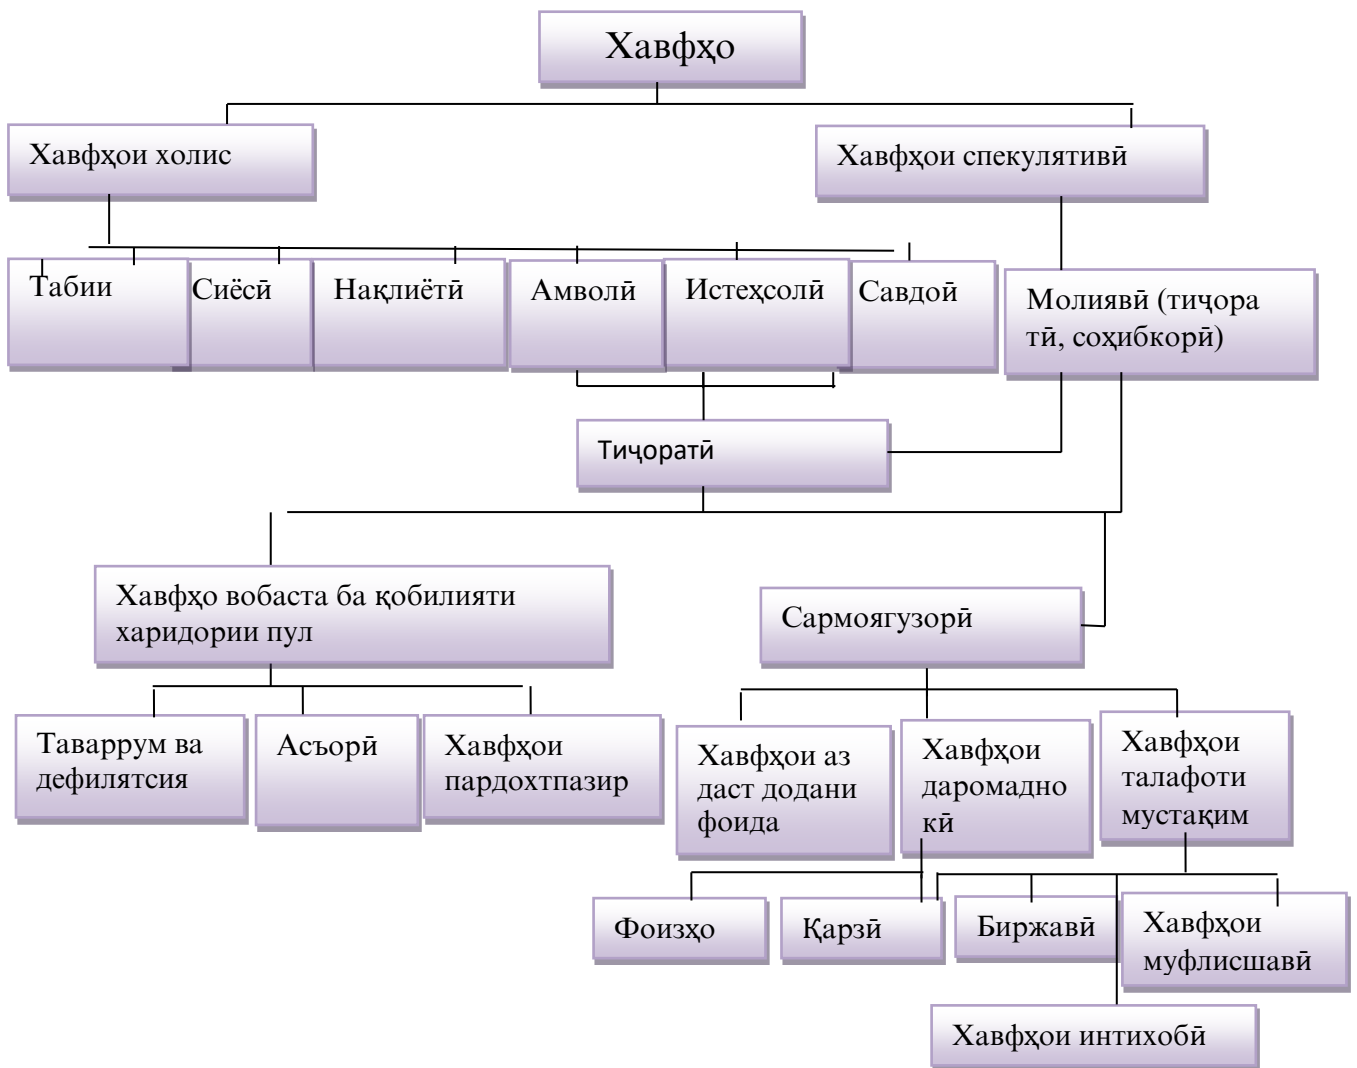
Хавфҳо

Хавфҳои холис

Хавфҳои спекулятивӣ

Табии

Сиёсӣ

Нақлиётӣ

Амволӣ

Истеҳсолӣ

Савдоӣ

Молиявӣ (тиҷоратӣ, соҳибкорӣ)

Тиҷоратӣ

Хавфҳо вобаста ба қобилияти харидории пул

Сармоягузорӣ

Таваррум ва дефилятсия

Асъорӣ

Хавфҳои пардохтпазир

Хавфҳои аз даст додани фоида

Хавфҳои даромаднокӣ

Хавфҳои талафоти мустақим

Фоизҳо

Қарзӣ

Биржавӣ

Хавфҳои муфлисшавӣ

Хавфҳои интихобӣ